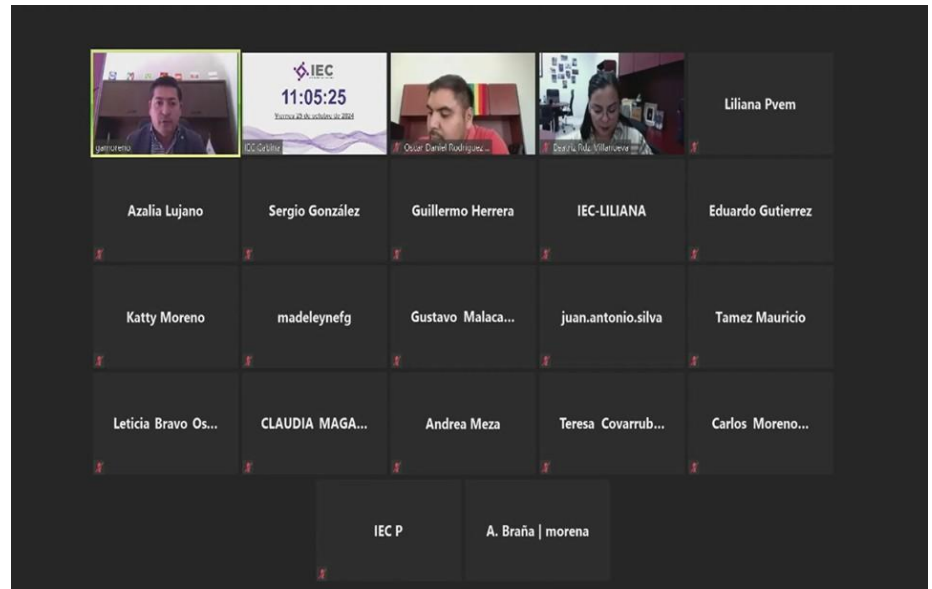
gamoreno

IEC
11:05:25
Viernes 25 de octubre de 2024
IEC Cabina

Oscar Daniel Rodriguez...

Beatriz Ruiz Villanueva

Liliana Pvem

Azalia Lujano

Sergio González

Guillermo Herrera

IEC-LILIANA

Eduardo Gutierrez

Katty Moreno

madeleynefg

Gustavo Malaca...

juan.antonio.silva

Tamez Mauricio

Leticia Bravo Os...

CLAUDIA MAGA...

Andrea Meza

Teresa Covarrub...

Carlos Moreno...

IEC P

A. Braña | morena